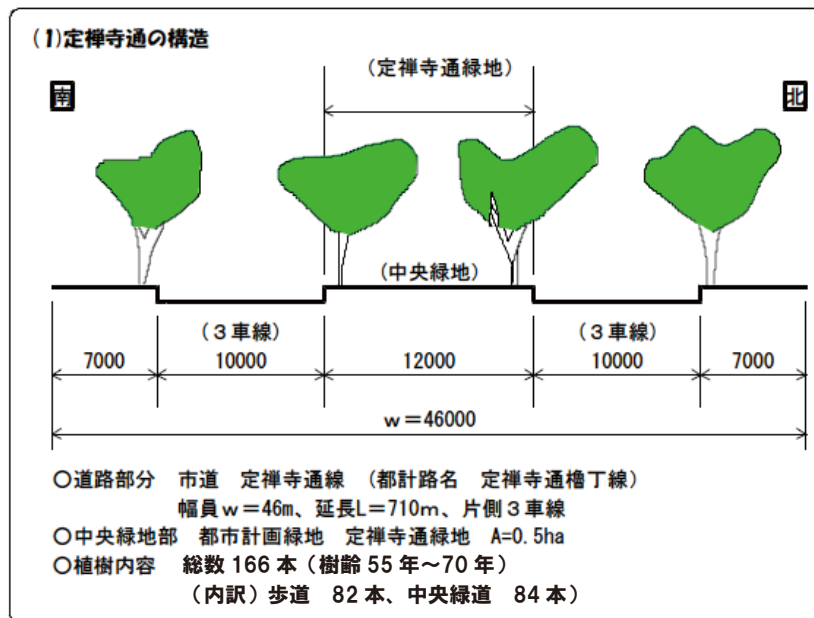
(1)定禅寺通の構造

(定禅寺通緑地)

南

北

(中央緑地)

(3車線)

(3車線)

| 7000 | 10000 | 12000 | 10000 | 7000 |
|---|---|---|---|---|

w=46000

○道路部分　市道　定禅寺通線　(都計路名　定禅寺通櫓丁線)
　幅員w=46m、延長L=710m、片側3車線
○中央緑地部　都市計画緑地　定禅寺通緑地　A=0.5ha
○植樹内容　総数 166 本(樹齢 55 年~70 年)
　(内訳)歩道　82 本、中央緑道　84 本)